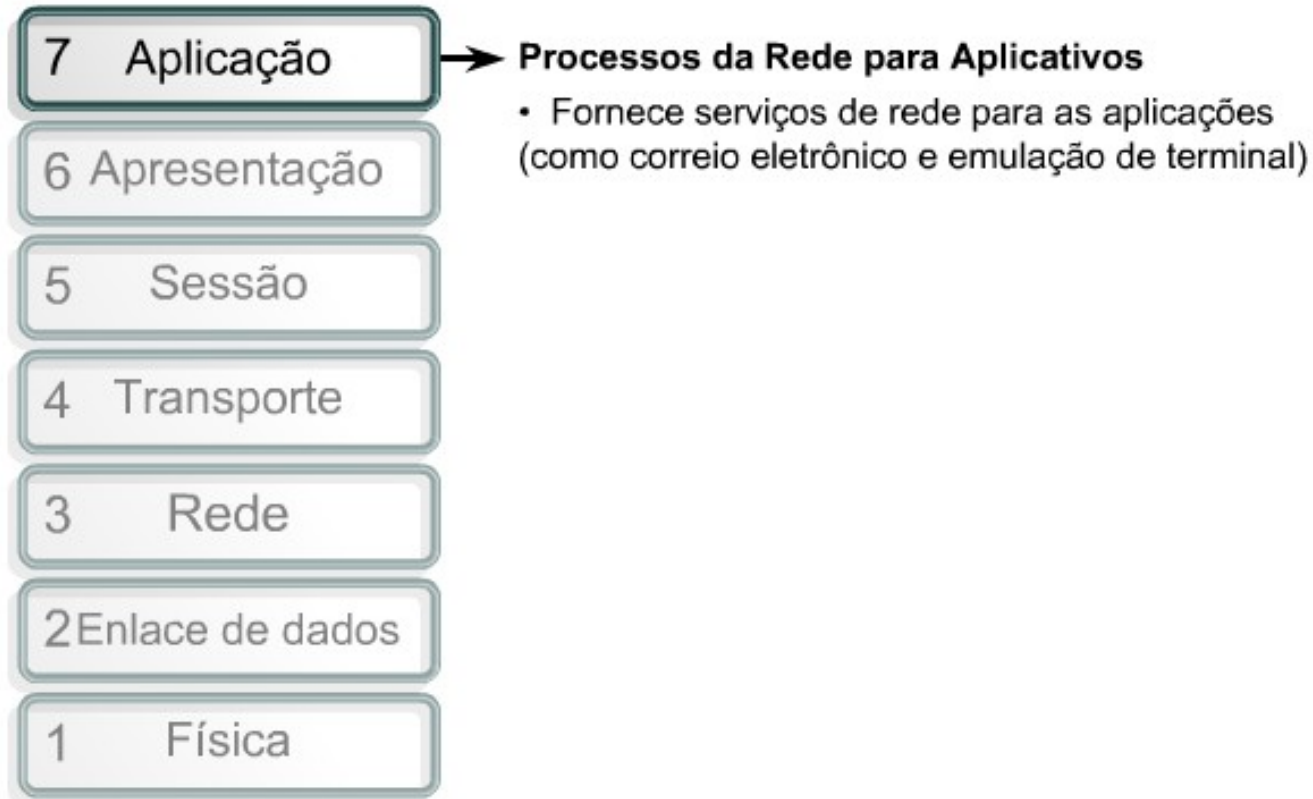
7 Aplicação

6 Apresentação

5 Sessão

4 Transporte

3 Rede

2 Enlace de dados

1 Física

Processos da Rede para Aplicativos

• Fornece serviços de rede para as aplicações (como correio eletrônico e emulação de terminal)